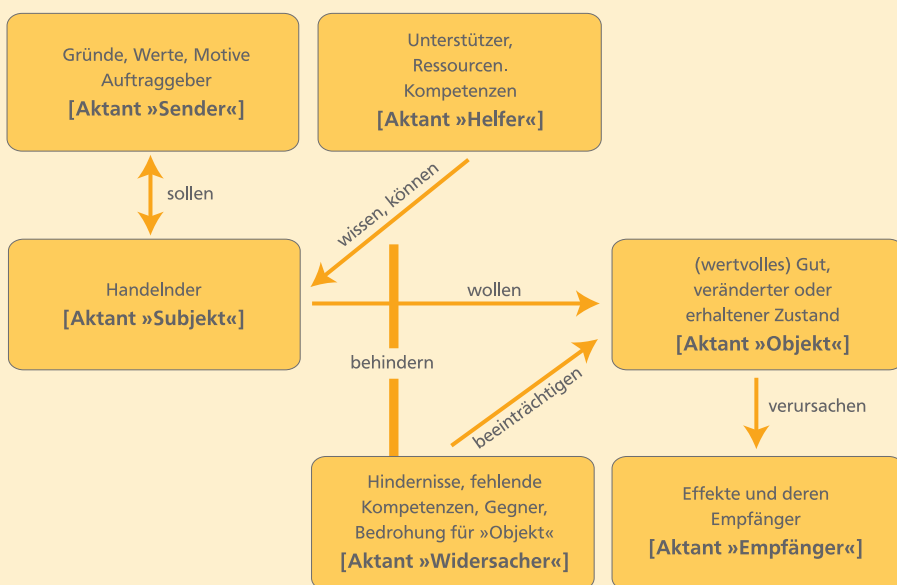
Gründe, Werte, Motive
Auftraggeber
[Aktant »Sender«]

Unterstützer,
Ressourcen.
Kompetenzen
[Aktant »Helfer«]

sollen

wissen, können

Handelnder
[Aktant »Subjekt«]

wollen

(wertvolles) Gut,
veränderter oder
erhaltener Zustand
[Aktant »Objekt«]

behindern

beeinträchtigen

verursachen

Hindernisse, fehlende
Kompetenzen, Gegner,
Bedrohung für »Objekt«
[Aktant »Widersacher«]

Effekte und deren
Empfänger
[Aktant »Empfänger«]